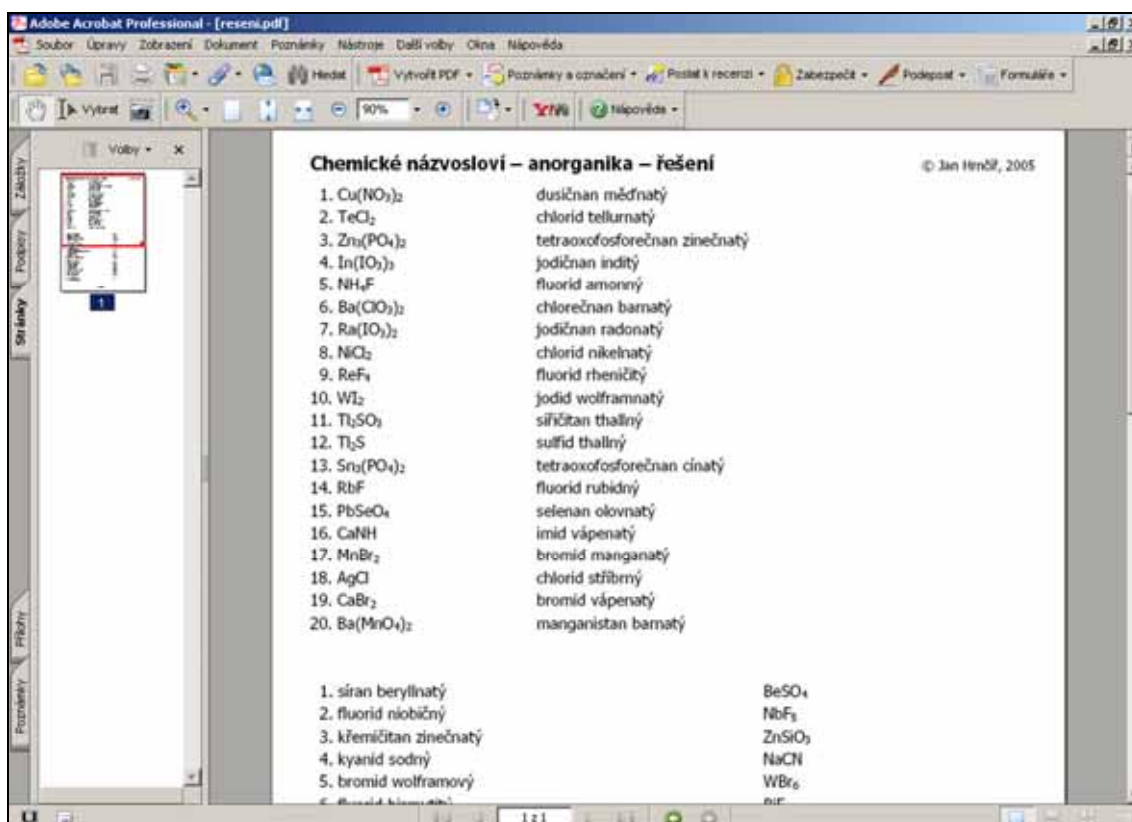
Adobe Acrobat Professional - [reseni.pdf]

Soubor Úpravy Zobrazení Dokument Poznámky Nástroje Další volby Okna Nápověda

Hledat | Vytvořit PDF | Poznámky a označení | Poslat k recenzi | Zabezpečit | Podepsat | Formuláře

Vybrat | 90% | Nápověda

Volby

Záložky Podpisy Stránky Přílohy Poznámky

1

Chemické názvosloví – anorganika – řešení

© Jan Hrnčíř, 2005

1. $Cu(NO_3)_2$ dusičnan měďnatý
2. $TeCl_2$ chlorid tellurnatý
3. $Zn_3(PO_4)_2$ tetraoxofosforečnan zinečnatý
4. $In(IO_3)_3$ jodičnan inditý
5. $NH_4F$ fluorid amonný
6. $Ba(ClO_3)_2$ chlorečnan barnatý
7. $Ra(IO_3)_2$ jodičnan radonatý
8. $NiCl_2$ chlorid nikelnatý
9. $ReF_4$ fluorid rheničitý
10. $WI_2$ jodid wolframnatý
11. $Tl_2SO_3$ siřičitan thallný
12. $Tl_2S$ sulfid thallný
13. $Sn_3(PO_4)_2$ tetraoxofosforečnan cínatý
14. RbF fluorid rubidný
15. $PbSeO_4$ selenan olovnatý
16. CaNH imid vápenatý
17. $MnBr_2$ bromid manganatý
18. AgCl chlorid stříbrný
19. $CaBr_2$ bromid vápenatý
20. $Ba(MnO_4)_2$ manganistan barnatý

1. síran beryllnatý $BeSO_4$
2. fluorid niobičný $NbF_5$
3. křemičitan zinečnatý $ZnSiO_3$
4. kyanid sodný NaCN
5. bromid wolframový $WBr_6$
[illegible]

1 z 1